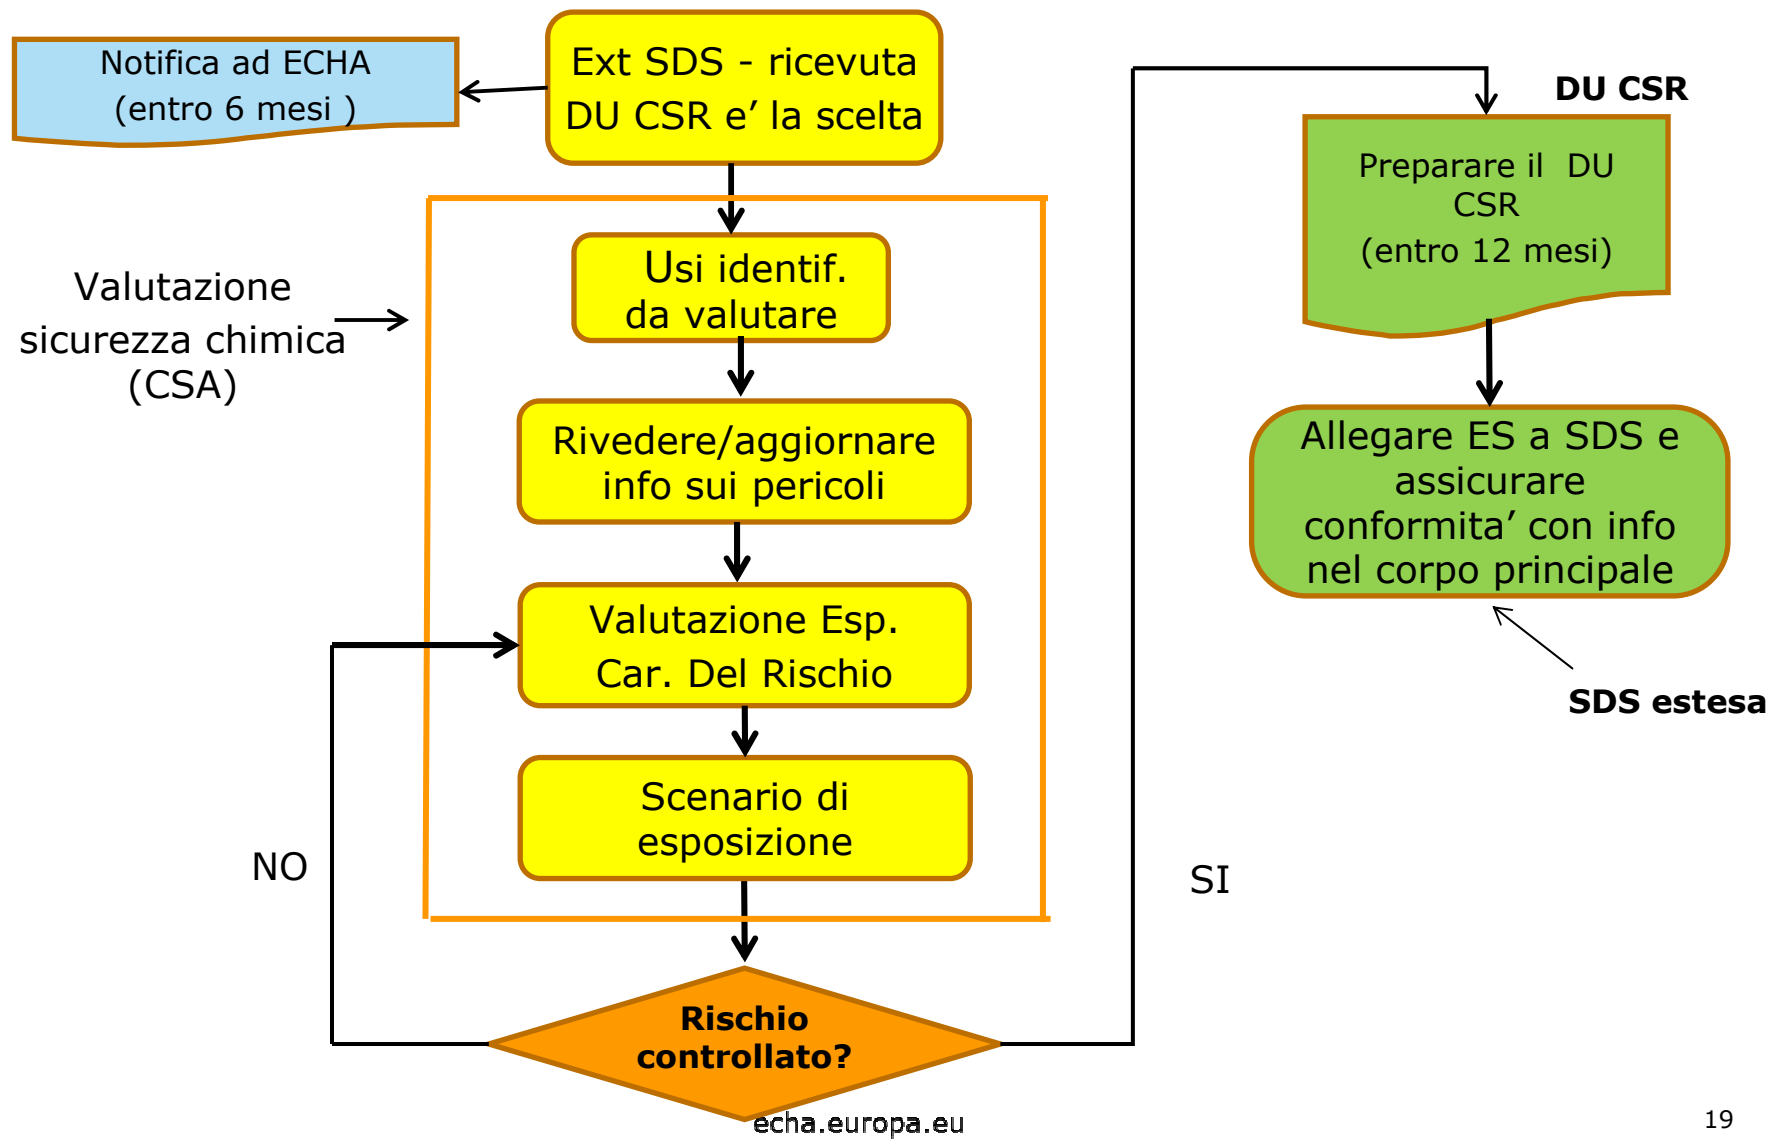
Notifica ad ECHA
(entro 6 mesi )

Ext SDS - ricevuta
DU CSR e' la scelta

DU CSR

Preparare il DU CSR
(entro 12 mesi)

Valutazione sicurezza chimica (CSA)

Usi identif. da valutare

Rivedere/aggiornare info sui pericoli

Valutazione Esp. Car. Del Rischio

Scenario di esposizione

Allegare ES a SDS e assicurare conformita' con info nel corpo principale

SDS estesa

NO

SI

Rischio controllato?

echa.europa.eu

19